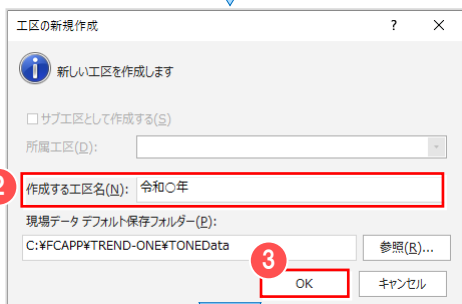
工区の新規作成

?

×

新しい工区を作成します

□ サブ工区として作成する(S)

所属工区(D):

2

作成する工区名(N): 令和○年

現場データ デフォルト保存フォルダー(P):

C:¥FCAPP¥TREND-ONE¥TONEData

参照(R)...

3

OK

キャンセル